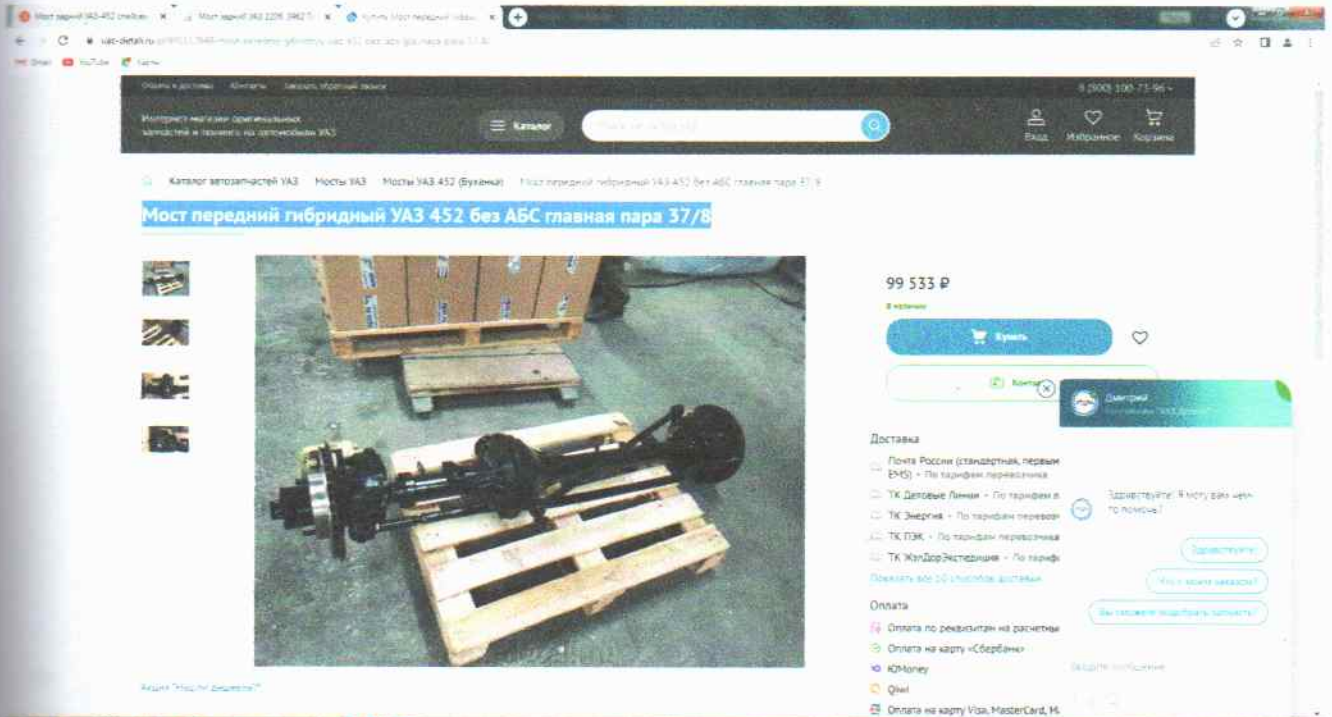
Мост задний УАЗ-452 спойлер × | Мост задний УАЗ 2206 3962 Т... × | Купить Мост передний гибри... ×

uaz-detali.ru

Gmail YouTube Карты

Оплата и доставка Контакты Заказать обратный звонок 8 (800) 100-73-96

Интернет-магазин оригинальных запчастей и тюнинга на автомобили УАЗ

Каталог

Вход Избранное Корзина

Каталог автозапчастей УАЗ Мосты УАЗ Мосты УАЗ 452 (Буханка) Мост передний гибридный УАЗ 452 без АБС главная пара 37/8

Мост передний гибридный УАЗ 452 без АБС главная пара 37/8

99 533 ₽

В наличии

Купить

Дмитрий

Доставка

Почта России (стандартная, первым EMS) • По тарифам перевозчика

ТК Деловые Линии • По тарифам

ТК Энергия • По тарифам перевоз

ТК ПЭК • По тарифам перевозчика

ТК ЖелДорЭкспедиция • По тариф

Показать все 10 способов доставки

Здравствуйте! Я могу вам чем то помочь?

Здравствуйте!

Что с моим заказом?

Вы можете подобрать запчасть?

Оплата

Оплата по реквизитам на расчетны

Оплата на карту «Сбербанк»

ЮMoney

Qiwi

Оплата на карту Visa, MasterCard, M.

Введите сообщение

Акция "Нас не догонят!"